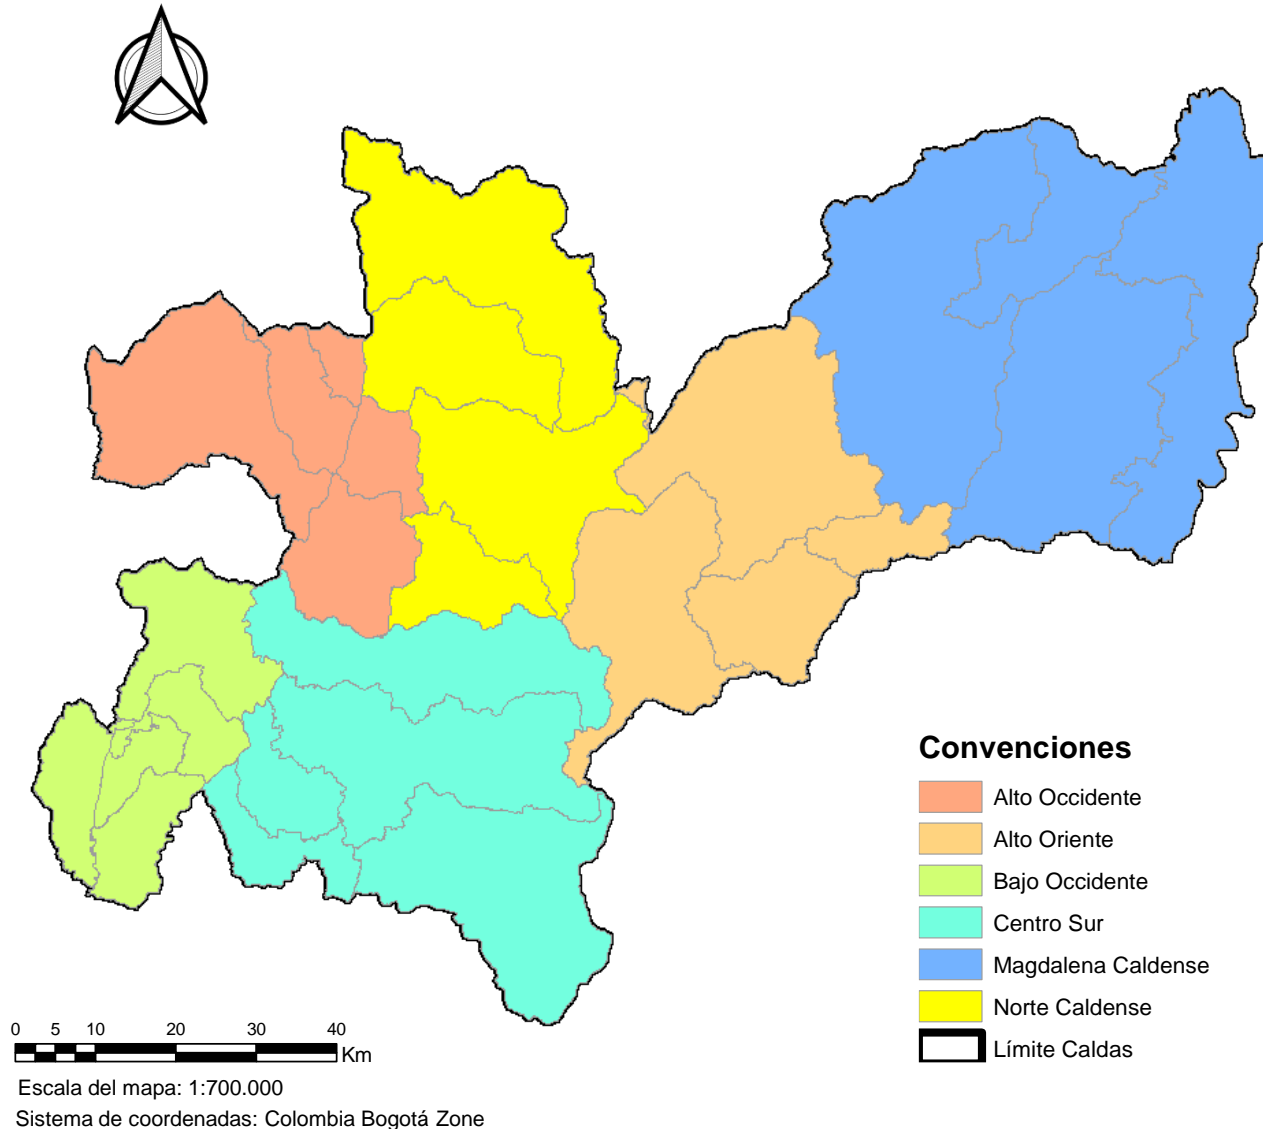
Convenciones

Alto Occidente
Alto Oriente
Bajo Occidente
Centro Sur
Magdalena Caldense
Norte Caldense
Límite Caldas

0 5 10 20 30 40
Km

Escala del mapa: 1:700.000
Sistema de coordenadas: Colombia Bogotá Zone